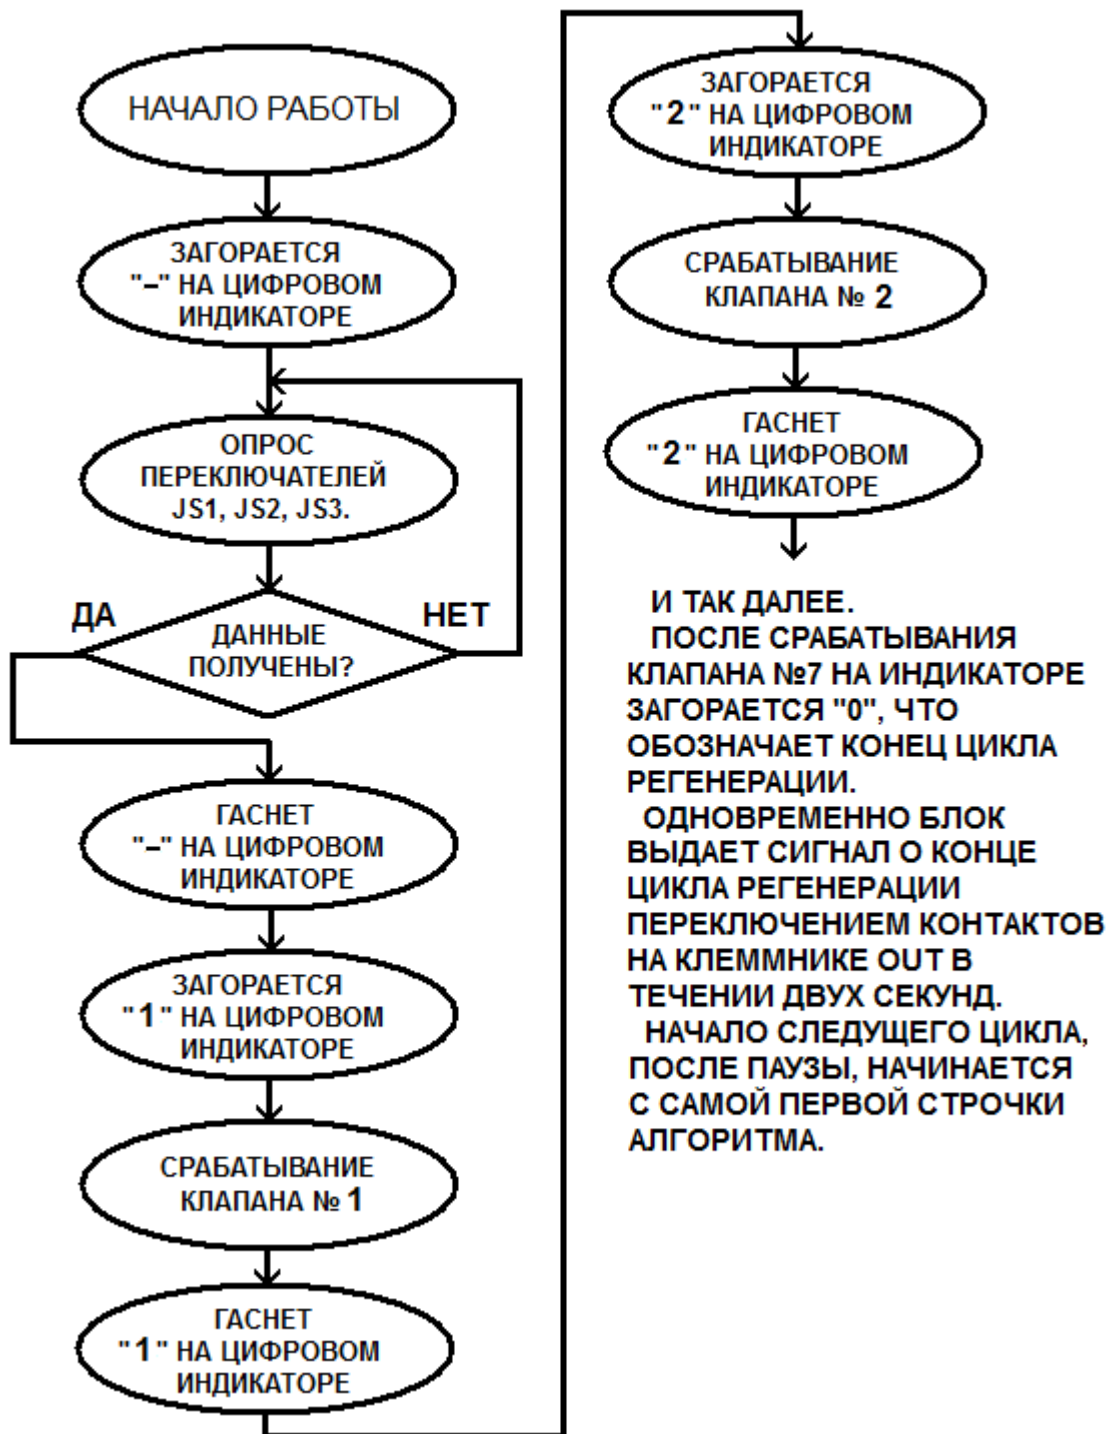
НАЧАЛО РАБОТЫ

ЗАГОРАЕТСЯ "–" НА ЦИФРОВОМ ИНДИКАТОРЕ

ОПРОС ПЕРЕКЛЮЧАТЕЛЕЙ JS1, JS2, JS3.

ДА

НЕТ

ДАННЫЕ ПОЛУЧЕНЫ?

ГАСНЕТ "–" НА ЦИФРОВОМ ИНДИКАТОРЕ

ЗАГОРАЕТСЯ "1" НА ЦИФРОВОМ ИНДИКАТОРЕ

СРАБАТЫВАНИЕ КЛАПАНА № 1

ГАСНЕТ "1" НА ЦИФРОВОМ ИНДИКАТОРЕ

ЗАГОРАЕТСЯ "2" НА ЦИФРОВОМ ИНДИКАТОРЕ

СРАБАТЫВАНИЕ КЛАПАНА № 2

ГАСНЕТ "2" НА ЦИФРОВОМ ИНДИКАТОРЕ

И ТАК ДАЛЕЕ.

ПОСЛЕ СРАБАТЫВАНИЯ КЛАПАНА №7 НА ИНДИКАТОРЕ ЗАГОРАЕТСЯ "0", ЧТО ОБОЗНАЧАЕТ КОНЕЦ ЦИКЛА РЕГЕНЕРАЦИИ.

ОДНОВРЕМЕННО БЛОК ВЫДАЕТ СИГНАЛ О КОНЦЕ ЦИКЛА РЕГЕНЕРАЦИИ ПЕРЕКЛЮЧЕНИЕМ КОНТАКТОВ НА КЛЕММНИКЕ OUT В ТЕЧЕНИИ ДВУХ СЕКУНД.

НАЧАЛО СЛЕДУЩЕГО ЦИКЛА, ПОСЛЕ ПАУЗЫ, НАЧИНАЕТСЯ С САМОЙ ПЕРВОЙ СТРОЧКИ АЛГОРИТМА.